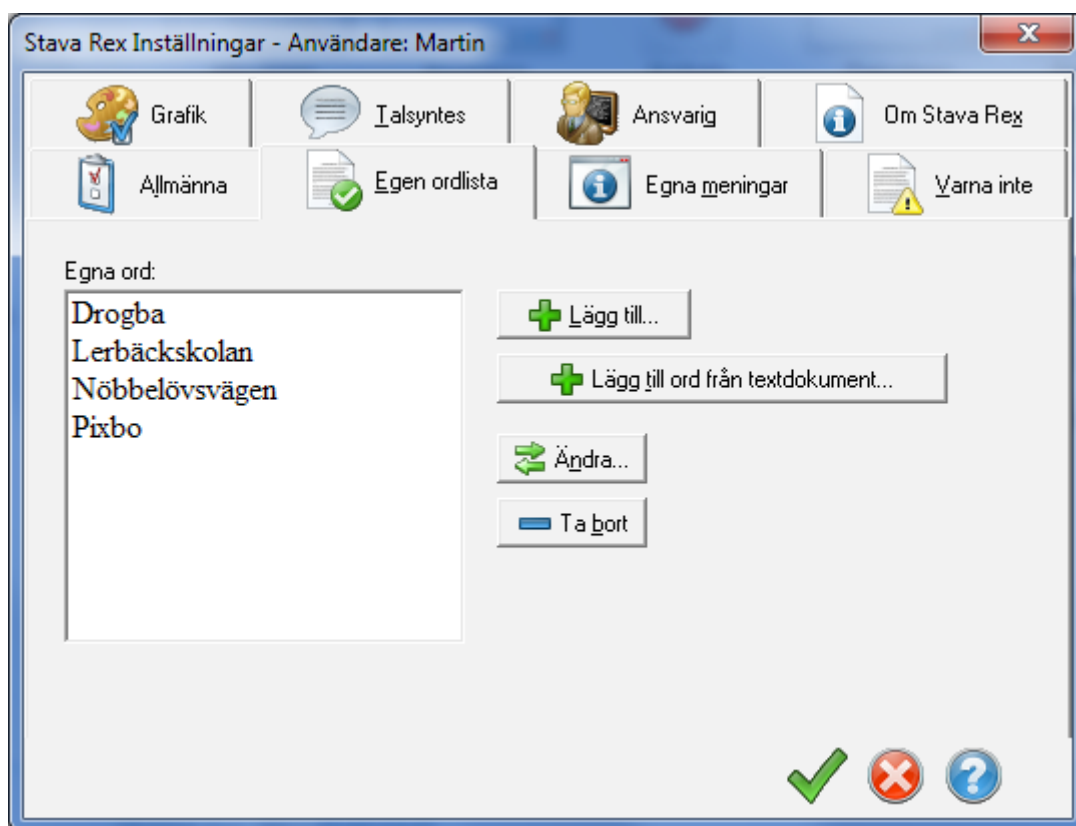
Stava Rex Inställningar - Användare: Martin

Grafik
Talsyntes
Ansvarig
Om Stava Rex
Allmänna
Egen ordlista
Egna meningar
Varna inte

Egna ord:
Drogba
Lerbäckskolan
Nöbbelövsvägen
Pixbo

Lägg till...
Lägg till ord från textdokument...
Ändra...
Ta bort